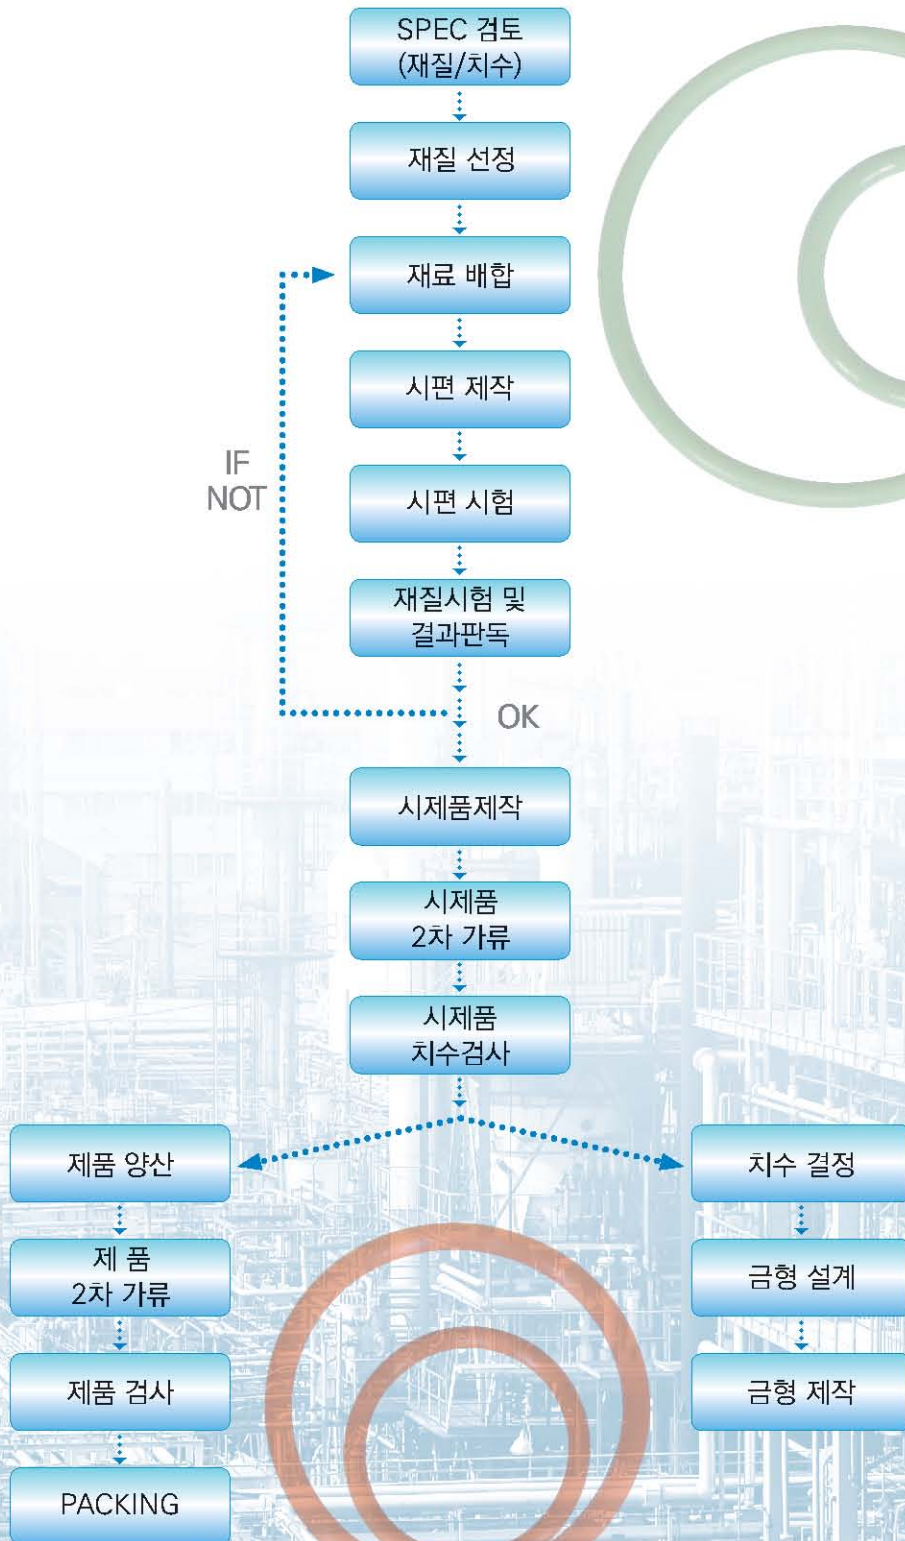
SPEC 검토
(재질/치수)

재질 선정

재료 배합

시편 제작

시편 시험

재질시험 및
결과판독

IF
NOT

OK

시제품제작

시제품
2차 가류

시제품
치수검사

제품 양산

제 품
2차 가류

제품 검사

PACKING

치수 결정

금형 설계

금형 제작